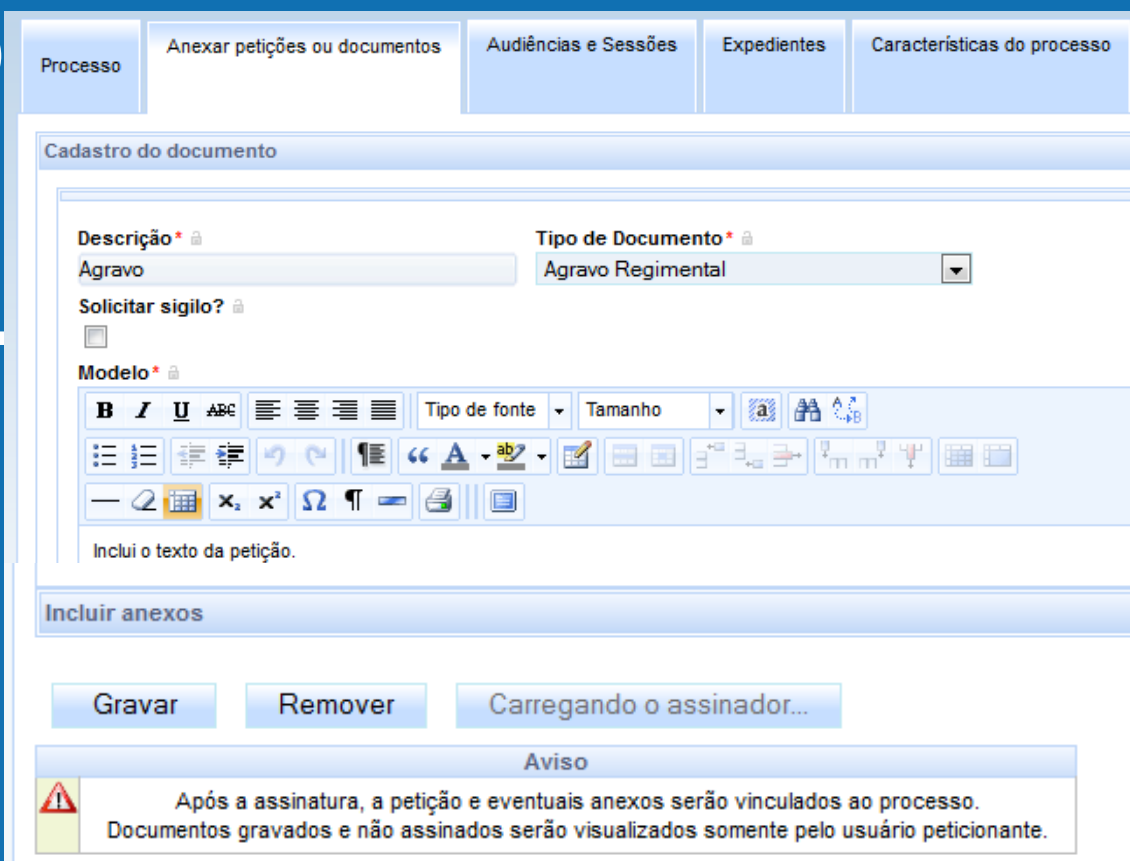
Processo | Anexar petições ou documentos | Audiências e Sessões | Expedientes | Características do processo

Cadastro do documento

Descrição*
Agravo

Tipo de Documento*
Agravo Regimental

Solicitar sigilo?

Modelo*

B I U ABC

Tipo de fonte | Tamanho

Inclui o texto da petição.

Incluir anexos

Gravar | Remover | Carregando o assinador...

Aviso

Após a assinatura, a petição e eventuais anexos serão vinculados ao processo.
Documentos gravados e não assinados serão visualizados somente pelo usuário peticionante.